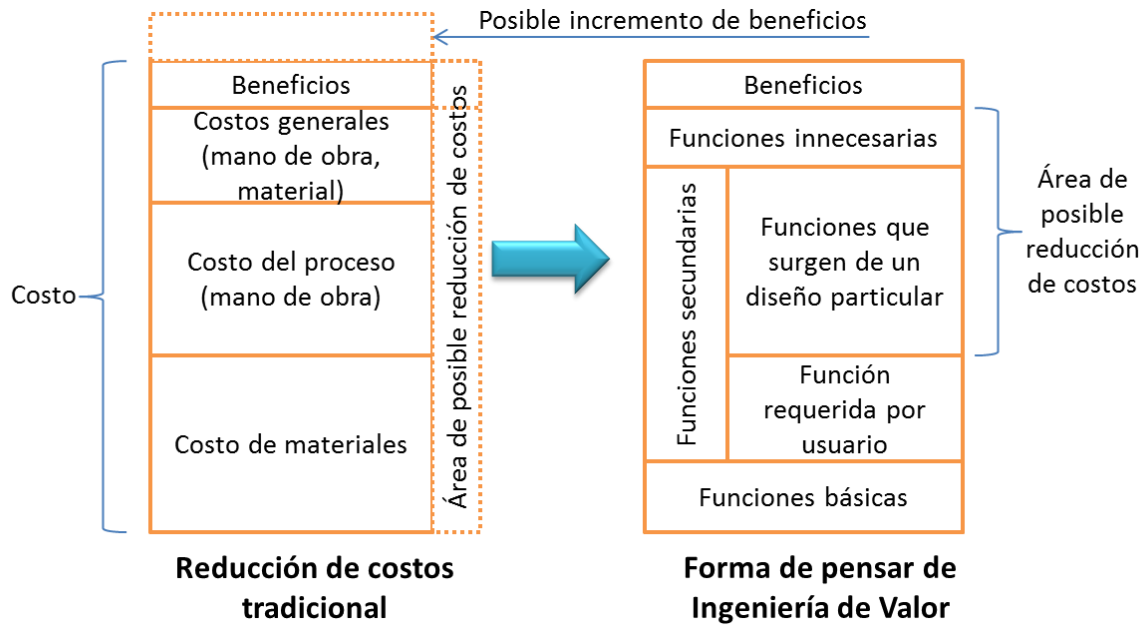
Posible incremento de beneficios

Costo

Beneficios

Costos generales (mano de obra, material)

Costo del proceso (mano de obra)

Costo de materiales

Área de posible reducción de costos

Reducción de costos tradicional

Beneficios

Funciones innecesarias

Funciones secundarias

Funciones que surgen de un diseño particular

Función requerida por usuario

Funciones básicas

Área de posible reducción de costos

Forma de pensar de Ingeniería de Valor